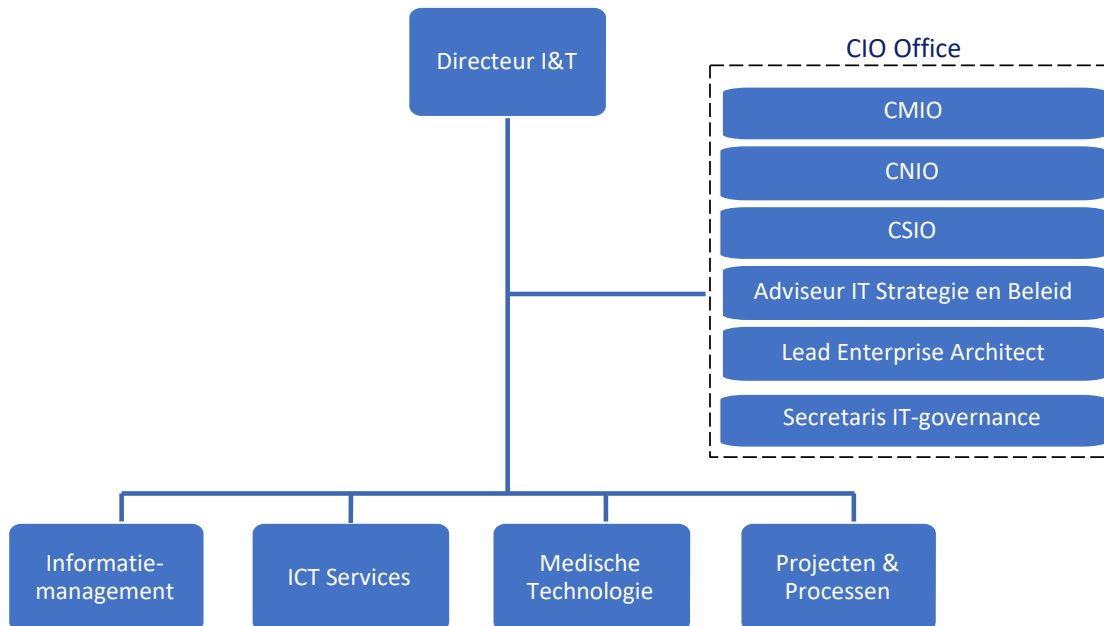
Directeur I&T

CIO Office

CMIO

CNIO

CSIO

Adviseur IT Strategie en Beleid

Lead Enterprise Architect

Secretaris IT-governance

Informatie-management

ICT Services

Medische Technologie

Projecten & Processen